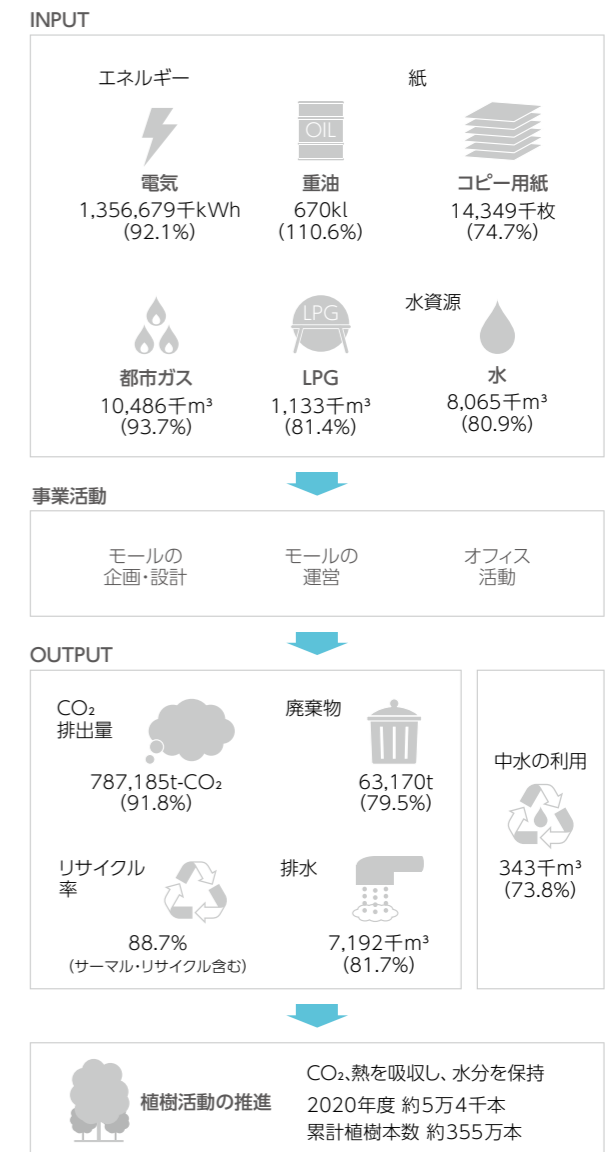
INPUT

エネルギー

紙

電気
1,356,679千kWh
(92.1%)

OIL
重油
670kl
(110.6%)

コピー用紙
14,349千枚
(74.7%)

都市ガス
10,486千m³
(93.7%)

LPG
LPG
1,133千m³
(81.4%)

水資源
水
8,065千m³
(80.9%)

事業活動

モールの
企画・設計

モールの
運営

オフィス
活動

OUTPUT

$CO_2$
排出量
787,185t-$CO_2$
(91.8%)

廃棄物
63,170t
(79.5%)

リサイクル
率
88.7%
(サーマル・リサイクル含む)

排水
7,192千m³
(81.7%)

中水の利用
343千m³
(73.8%)

植樹活動の推進

$CO_2$、熱を吸収し、水分を保持
2020年度 約5万4千本
累計植樹本数 約355万本